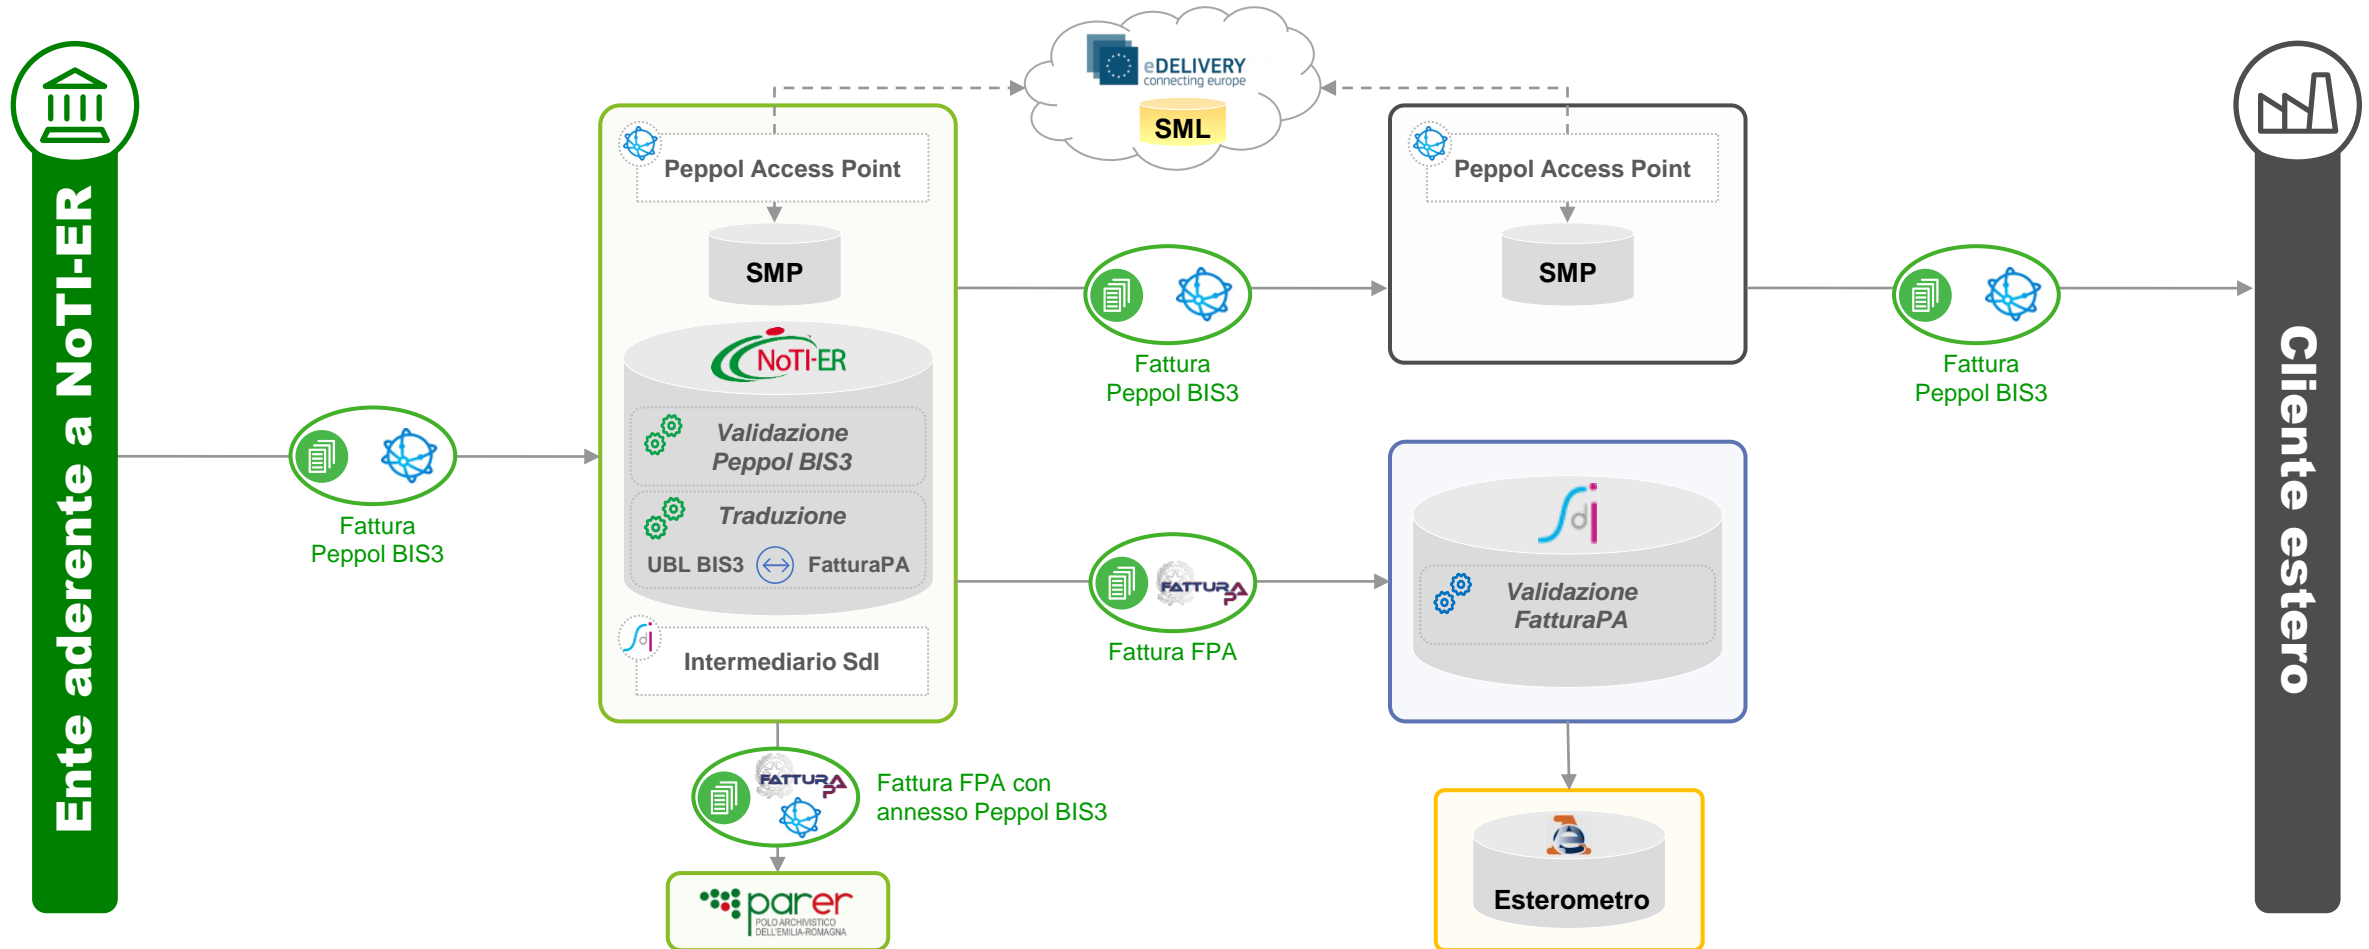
Ente aderente a NoTI-ER

eDELIVERY
connecting europe
SML

Peppol Access Point
SMP
NoTI-ER
Validazione Peppol BIS3
Traduzione
UBL BIS3 FatturaPA
Intermediario SdI

Fattura Peppol BIS3

Fattura Peppol BIS3

Fattura FPA

Peppol Access Point
SMP

Fattura Peppol BIS3

SdI
Validazione FatturaPA

FATTURA PA
Fattura FPA con annesso Peppol BIS3

parer
POLO ARCHIVISTICO DELL'EMILIA-ROMAGNA

Esterometro

Cliente estero